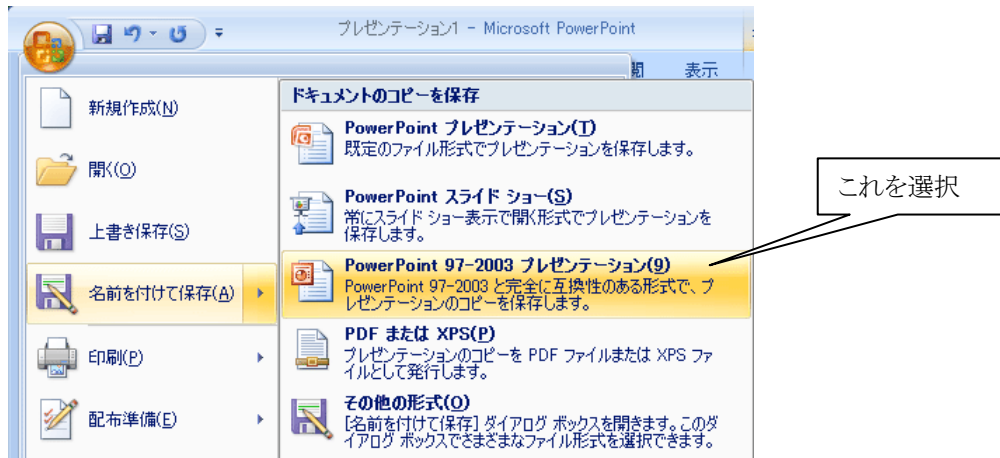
プレゼンテーション1 - Microsoft PowerPoint

覧　表示

新規作成(N)

開く(O)

上書き保存(S)

名前を付けて保存(A)

印刷(P)

配布準備(E)

ドキュメントのコピーを保存

PowerPoint プレゼンテーション(T)
既定のファイル形式でプレゼンテーションを保存します。

PowerPoint スライド ショー(S)
常にスライド ショー表示で開く形式でプレゼンテーションを保存します。

PowerPoint 97-2003 プレゼンテーション(9)
PowerPoint 97-2003 と完全に互換性のある形式で、プレゼンテーションのコピーを保存します。

PDF または XPS(P)
プレゼンテーションのコピーを PDF ファイルまたは XPS ファイルとして発行します。

その他の形式(O)
[名前を付けて保存] ダイアログ ボックスを開きます。このダイアログ ボックスでさまざまなファイル形式を選択できます。

これを選択